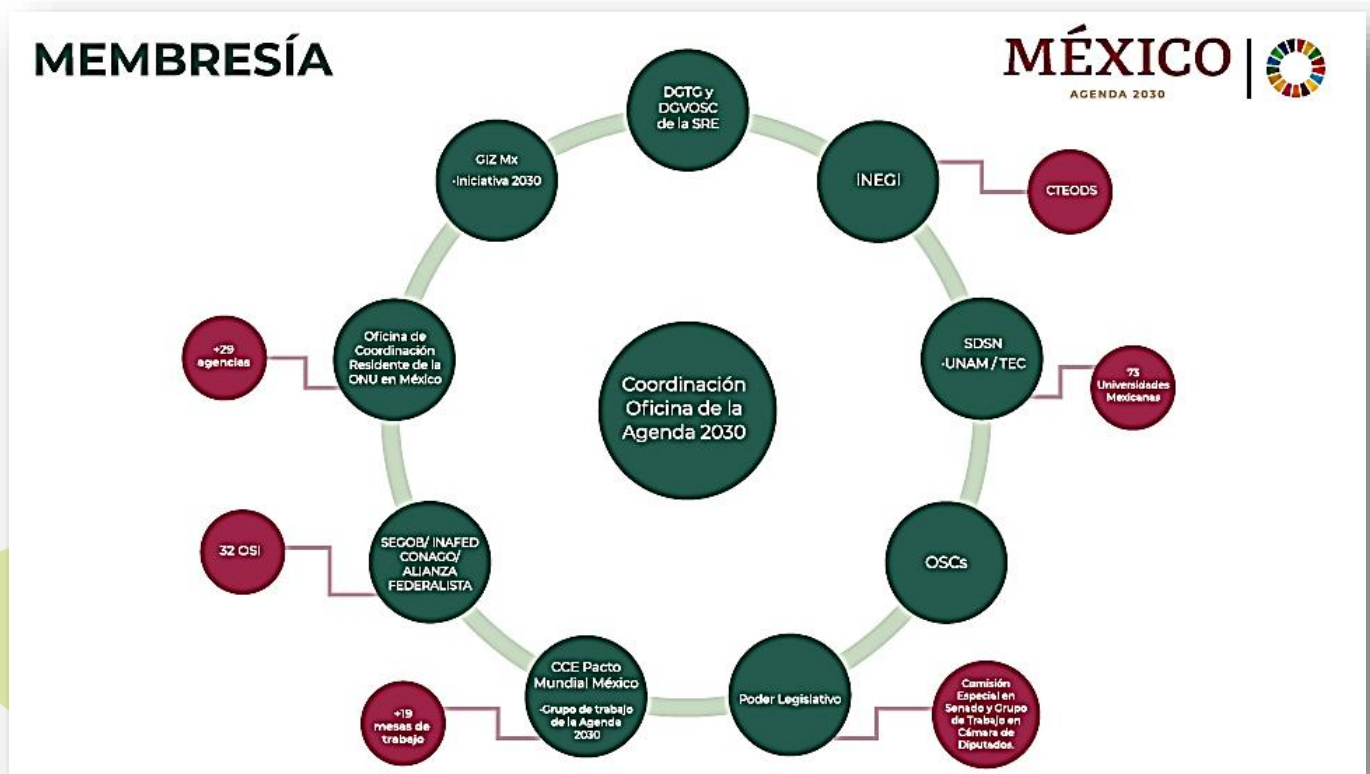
MEMBRESÍA

MÉXICO
AGENDA 2030

Coordinación Oficina de la Agenda 2030

DGTG y DGVOSC de la SRE

INEGI

CTEODS

SDSN -UNAM / TEC

73 Universidades Mexicanas

OSCs

Poder Legislativo

Comisión Especial en Senado y Grupo de Trabajo en Cámara de Diputados.

CCE Pacto Mundial México -Grupo de trabajo de la Agenda 2030

+19 mesas de trabajo

SEGOB/ INAFED CONAGO/ ALIANZA FEDERALISTA

32 OSI

Oficina de Coordinación Residente de la ONU en México

+29 agencias

GIZ Mx -Iniciativa 2030